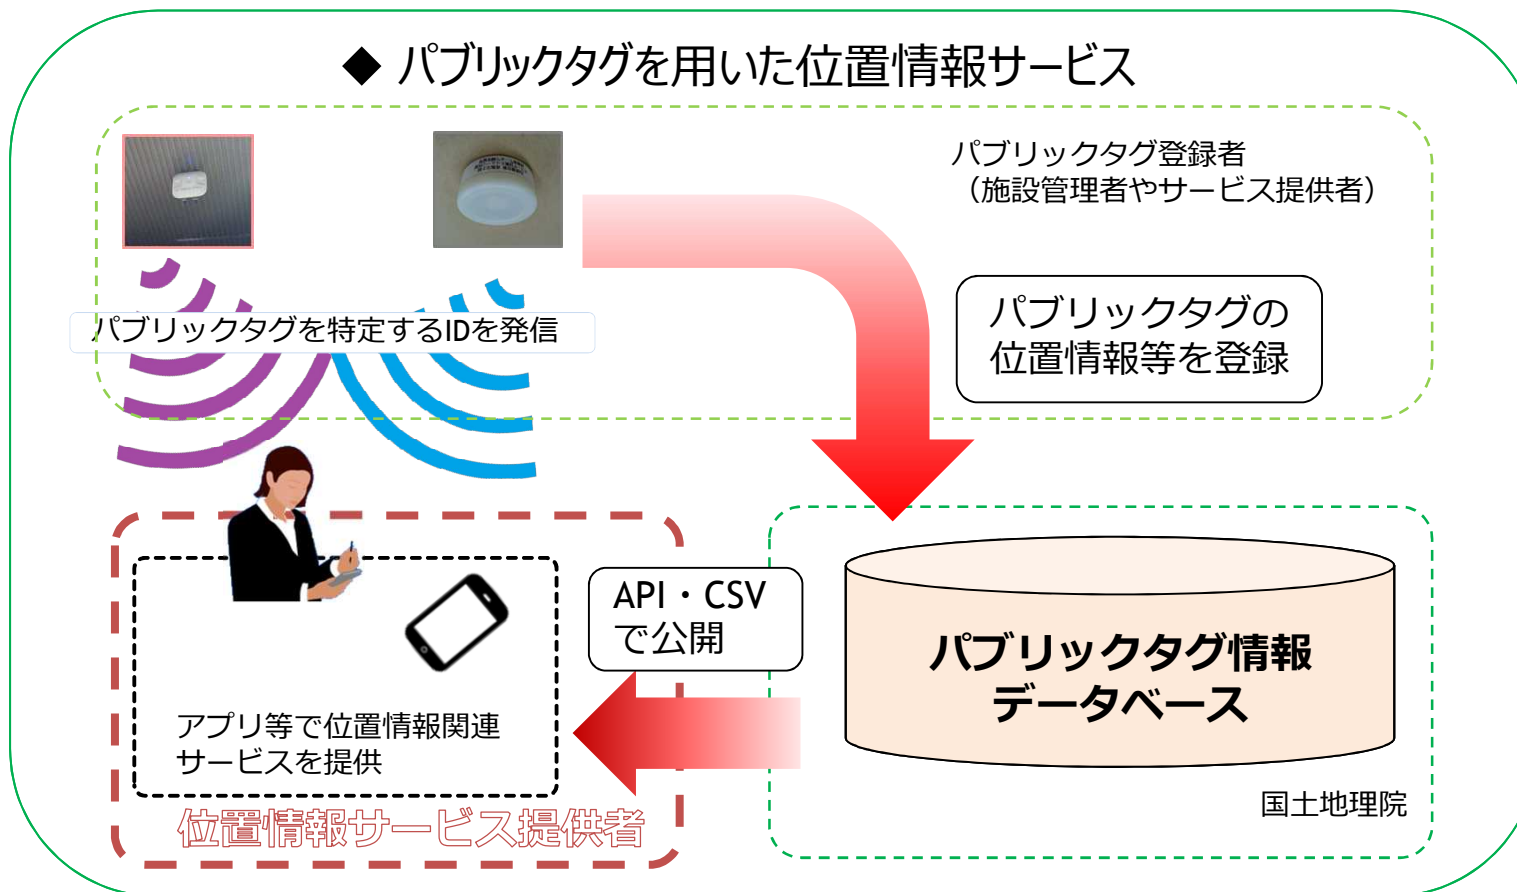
◆ パブリックタグを用いた位置情報サービス

パブリックタグ登録者
（施設管理者やサービス提供者）

パブリックタグを特定するIDを発信

パブリックタグの
位置情報等を登録

API・CSV
で公開

パブリックタグ情報
データベース

アプリ等で位置情報関連
サービスを提供

位置情報サービス提供者

国土地理院